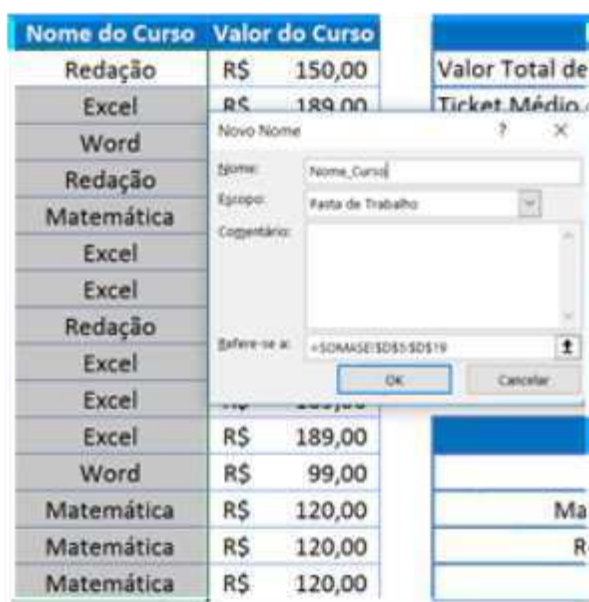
| Nome do Curso | Valor do Curso | |
|---|---|---|
| Redação | R$ | 150,00 |
| Excel | R$ | 189,00 |
| Word | | |
| Redação | | |
| Matemática | | |
| Excel | | |
| Excel | | |
| Redação | | |
| Excel | | |
| Excel | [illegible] | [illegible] |
| Excel | R$ | 189,00 |
| Word | R$ | 99,00 |
| Matemática | R$ | 120,00 |
| Matemática | R$ | 120,00 |
| Matemática | R$ | 120,00 |

Valor Total de
Ticket Médio

Novo Nome ? ×

Nome: Nome_Curso

Escopo: Pasta de Trabalho

Comentário:

Refere-se a: =SOMASE!$D$5:$D$19

OK Cancelar

Ma
R